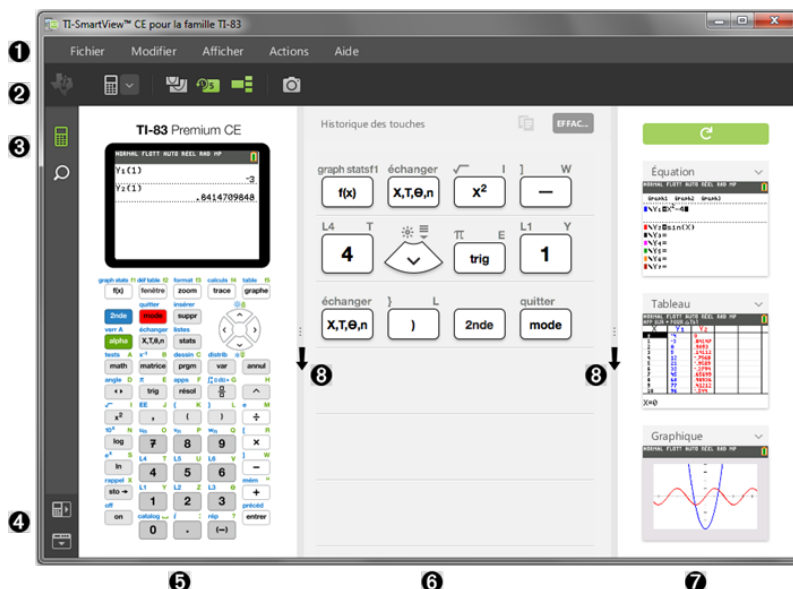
TI-SmartView™ CE pour la famille TI-83

❶ Fichier Modifier Afficher Actions Aide

❷

❸

TI-83 Premium CE

NORMAL FLOTT AUTO RÉEL RAD MP
Y₁(1)
-3
Y₂(1)
.8414709848

graph stats f1 déf table f2 format f3 calculs f4 table f5
f(x) fenêtre zoom trace graphe
quitter insérer
2nde mode suppr
verr A échanger listes
alpha X,T,θ,n stats
tests A $x^{-1}$ B dessin C distrib D
math matrice prgm var annul
angle D π E apps F
trig résol ^
$x^2$ , ( ) ÷
log 7 8 9 ×
ln 4 5 6 −
rappel X L1 Y L2 Z L3 θ mém "
sto→ 1 2 3 +
off catalog i : rép ? précéd
on 0 . (−) entrer

❹

Historique des touches EFFAC...

graph stats f1 échanger √‾ I ] W
f(x) X,T,θ,n $x^2$ —
L4 T π E L1 Y
4 trig 1
échanger } L quitter
X,T,θ,n ) 2nde mode

❽ ❽

Équation
NORMAL FLOTT AUTO RÉEL RAD MP
Graph1 Graph2 Graph3
Y₁■X²−4■
Y₂■sin(X)
Y₃=
Y₄=
Y₅=
Y₆=

Tableau
X=0

Graphique

❺ ❻ ❼